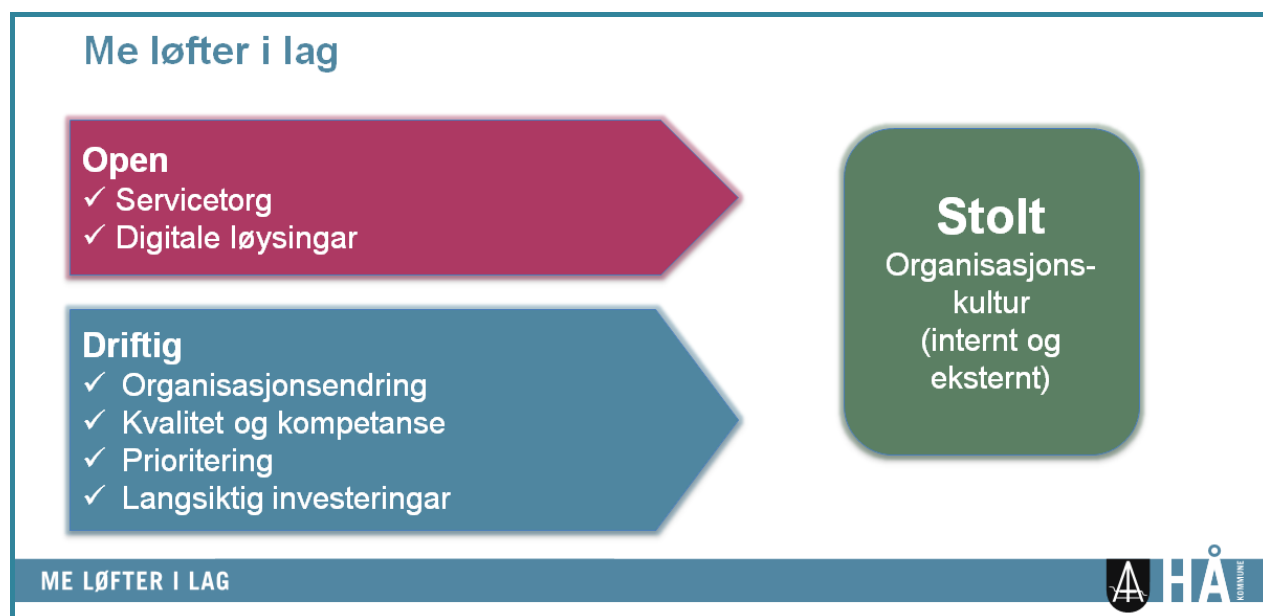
Me løfter i lag

**Open**
✓ Servicetorg
✓ Digitale løysingar

**Driftig**
✓ Organisasjonsendring
✓ Kvalitet og kompetanse
✓ Prioritering
✓ Langsiktig investeringar

**Stolt**
Organisasjonskultur (internt og eksternt)

ME LØFTER I LAG

HÅ KOMMUNE